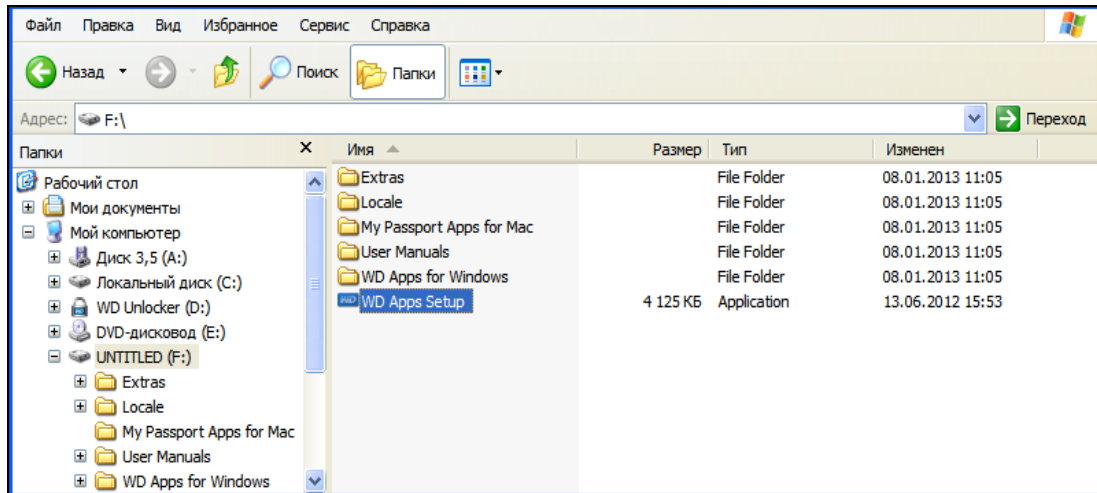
Файл Правка Вид Избранное Сервис Справка

Назад Поиск Папки

Адрес: F:\ Переход

Папки ×

Рабочий стол
Мои документы
Мой компьютер
Диск 3,5 (A:)
Локальный диск (C:)
WD Unlocker (D:)
DVD-дисковод (E:)
UNTITLED (F:)
Extras
Locale
My Passport Apps for Mac
User Manuals
WD Apps for Windows

| Имя | Размер | Тип | Изменен |
|---|---|---|---|
| Extras | | File Folder | 08.01.2013 11:05 |
| Locale | | File Folder | 08.01.2013 11:05 |
| My Passport Apps for Mac | | File Folder | 08.01.2013 11:05 |
| User Manuals | | File Folder | 08.01.2013 11:05 |
| WD Apps for Windows | | File Folder | 08.01.2013 11:05 |
| WD Apps Setup | 4 125 КБ | Application | 13.06.2012 15:53 |